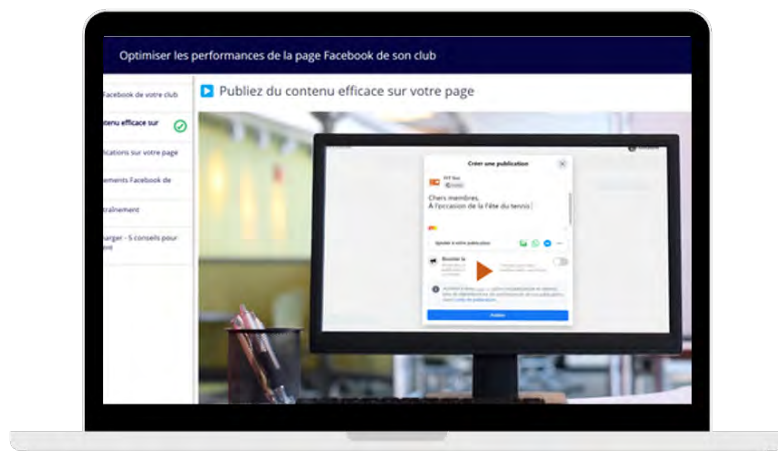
Optimiser les performances de la page Facebook de son club

Facebook de votre club

ntenu efficace sur

lications sur votre page

ements Facebook de

traînement

harger - 5 conseils pour

Publiez du contenu efficace sur votre page

Créer une publication

Chers membres,
À l'occasion de la fête du tennis

Ajouter à votre publication

Booster la

Publier